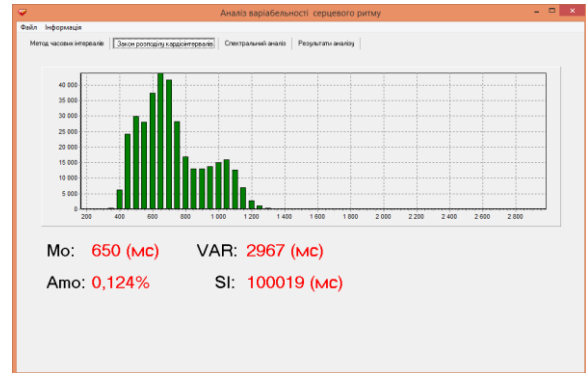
Аналіз варіабельності серцевого ритму

Файл Інформація

Метод часових інтервалів | Закон розподілу кардіоінтервалів | Спектральний аналіз | Результати аналізу

40 000
35 000
30 000
25 000
20 000
15 000
10 000
5 000
0

200 400 600 800 1 000 1 200 1 400 1 600 1 800 2 000 2 200 2 400 2 600 2 800

Mo: 650 (мс) VAR: 2967 (мс)

Amo: 0,124% SI: 100019 (мс)